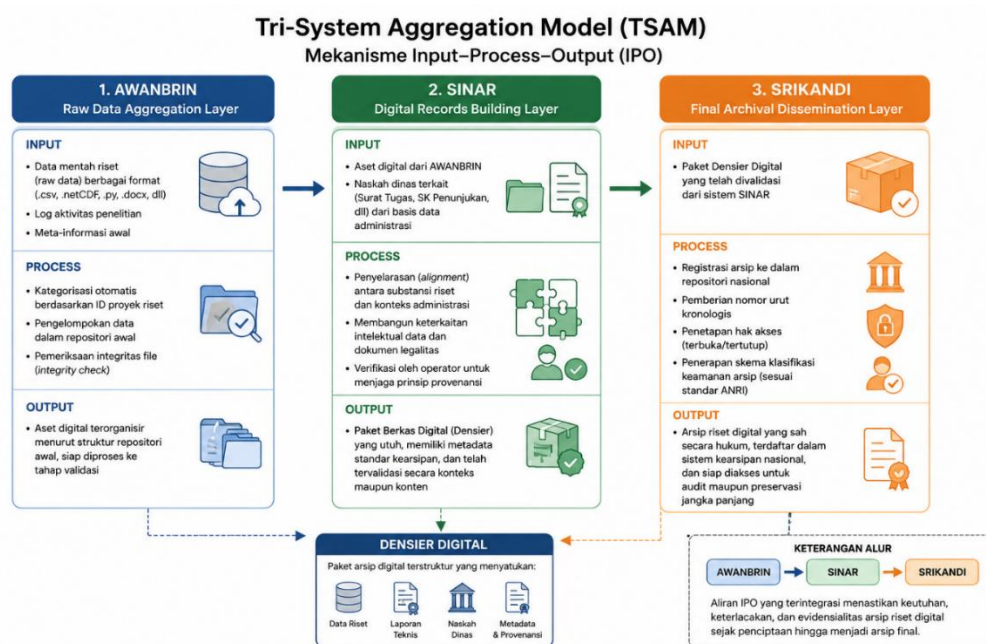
Tri-System Aggregation Model (TSAM)
Mekanisme Input–Process–Output (IPO)

1. AWANBRIN
Raw Data Aggregation Layer

INPUT
• Data mentah riset (raw data) berbagai format (.csv, .netCDF, .py, .docx, dll)
• Log aktivitas penelitian
• Meta-informasi awal

PROCESS
• Kategorisasi otomatis berdasarkan ID proyek riset
• Pengelompokan data dalam repositori awal
• Pemeriksaan integritas file (*integrity check*)

OUTPUT
• Aset digital terorganisir menurut struktur repositori awal, siap diproses ke tahap validasi

2. SINAR
Digital Records Building Layer

INPUT
• Aset digital dari AWANBRIN
• Naskah dinas terkait (Surat Tugas, SK Penunjukan, dll) dari basis data administrasi

PROCESS
• Penyelarasan (*alignment*) antara substansi riset dan konteks administrasi
• Membangun keterkaitan intelektual data dan dokumen legalitas
• Verifikasi oleh operator untuk menjaga prinsip provenansi

OUTPUT
• Paket Berkas Digital (Densier) yang utuh, memiliki metadata standar kearsipan, dan telah tervalidasi secara konteks maupun konten

3. SRIKANDI
Final Archival Dissemination Layer

INPUT
• Paket Densier Digital yang telah divalidasi dari sistem SINAR

PROCESS
• Registrasi arsip ke dalam repositori nasional
• Pemberian nomor urut kronologis
• Penetapan hak akses (terbuka/tertutup)
• Penerapan skema klasifikasi keamanan arsip (sesuai standar ANRI)

OUTPUT
• Arsip riset digital yang sah secara hukum, terdaftar dalam sistem kearsipan nasional, dan siap diakses untuk audit maupun preservasi jangka panjang

DENSIER DIGITAL
Paket arsip digital terstruktur yang menyatukan:
Data Riset
Laporan Teknis
Naskah Dinas
Metadata & Provenansi

KETERANGAN ALUR
AWANBRIN → SINAR → SRIKANDI
Aliran IPO yang terintegrasi menastikan keutuhan, keterlacakan, dan evidensialitas arsip riset digital sejak penciptaan hingga menjadi arsip final.